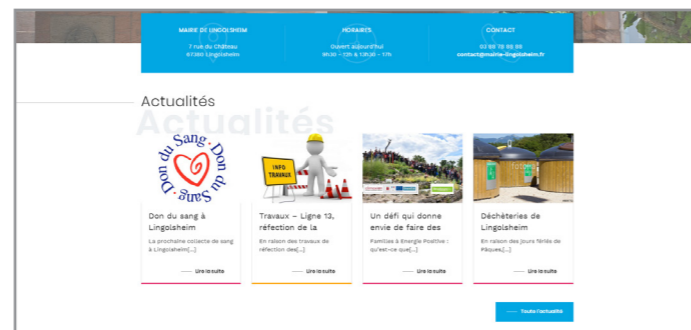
MAIRIE DE LINGOLSHEIM
7 rue du Château
67380 Lingolsheim

HORAIRES
Ouvert aujourd'hui
8h30 – 12h & 13h30 – 17h

CONTACT
03 88 78 88 88
contact@mairie-lingolsheim.fr

Actualités

Actualités

Don du Sang · Don du Sang ·

INFO TRAVAUX

Don du sang à Lingolsheim
La prochaine collecte de sang à Lingolsheim[...]
Lire la suite

Travaux – Ligne 13, réfection de la
En raison des travaux de réfection des[...]
Lire la suite

Un défi qui donne envie de faire des
Familles à Energie Positive : qu'est-ce que[...]
Lire la suite

Déchèteries de Lingolsheim
En raison des jours fériés de Pâques[...]
Lire la suite

Toute l'actualité